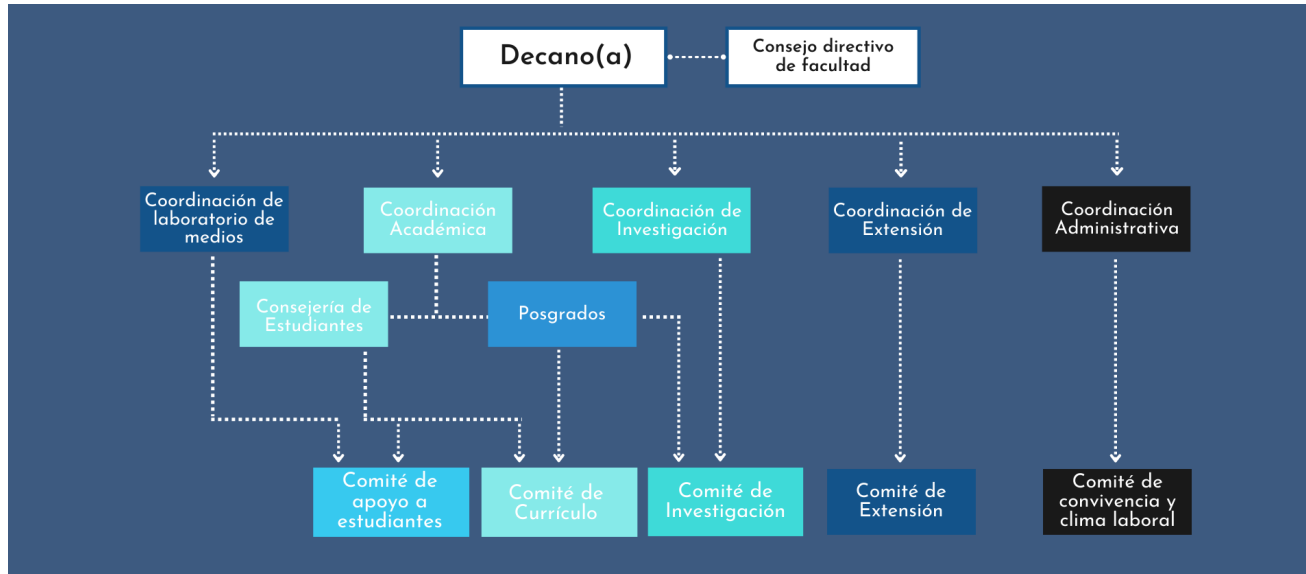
Decano(a)

Consejo directivo de facultad

Coordinación de laboratorio de medios

Coordinación Académica

Coordinación de Investigación

Coordinación de Extensión

Coordinación Administrativa

Consejería de Estudiantes

Posgrados

Comité de apoyo a estudiantes

Comité de Currículo

Comité de Investigación

Comité de Extensión

Comité de convivencia y clima laboral